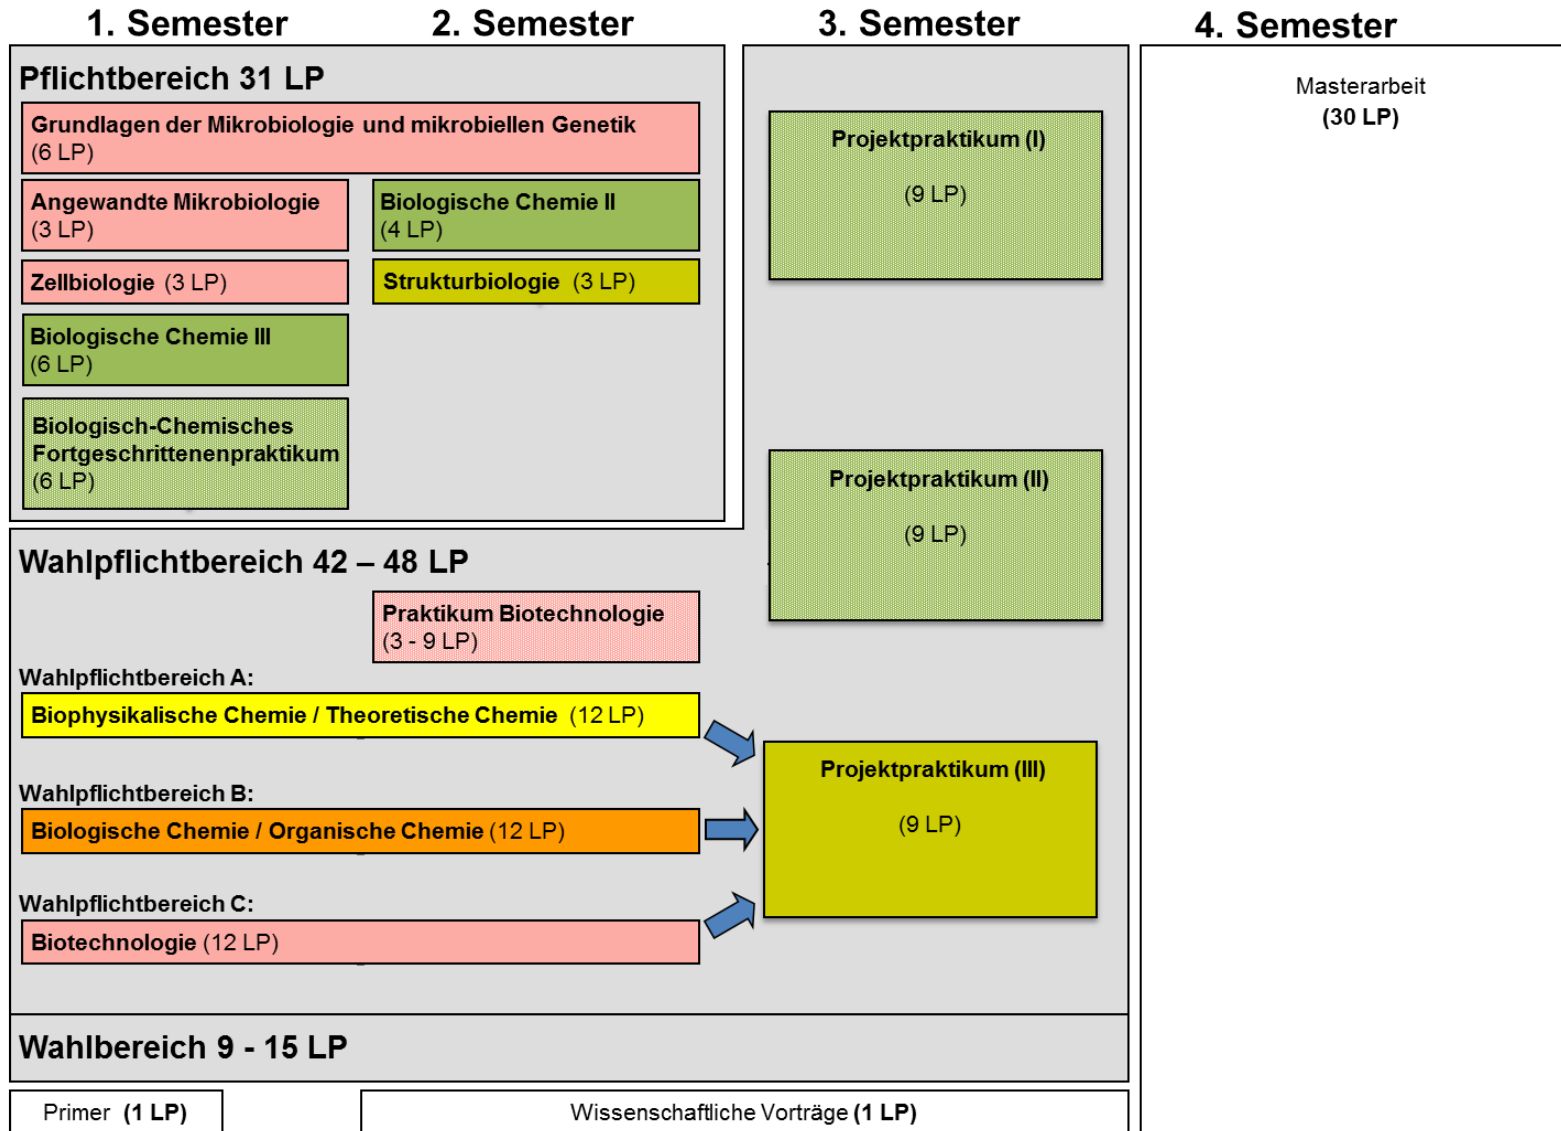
1. Semester
2. Semester
3. Semester
4. Semester

Pflichtbereich 31 LP

Grundlagen der Mikrobiologie und mikrobiellen Genetik (6 LP)

Angewandte Mikrobiologie (3 LP)

Biologische Chemie II (4 LP)

Zellbiologie (3 LP)

Strukturbiologie (3 LP)

Biologische Chemie III (6 LP)

Biologisch-Chemisches Fortgeschrittenenpraktikum (6 LP)

Projektpraktikum (I)

(9 LP)

Projektpraktikum (II)

(9 LP)

Masterarbeit
(30 LP)

Wahlpflichtbereich 42 – 48 LP

Praktikum Biotechnologie (3 - 9 LP)

Wahlpflichtbereich A:

Biophysikalische Chemie / Theoretische Chemie (12 LP)

Projektpraktikum (III)

(9 LP)

Wahlpflichtbereich B:

Biologische Chemie / Organische Chemie (12 LP)

Wahlpflichtbereich C:

Biotechnologie (12 LP)

Wahlbereich 9 - 15 LP

Primer (1 LP)

Wissenschaftliche Vorträge (1 LP)